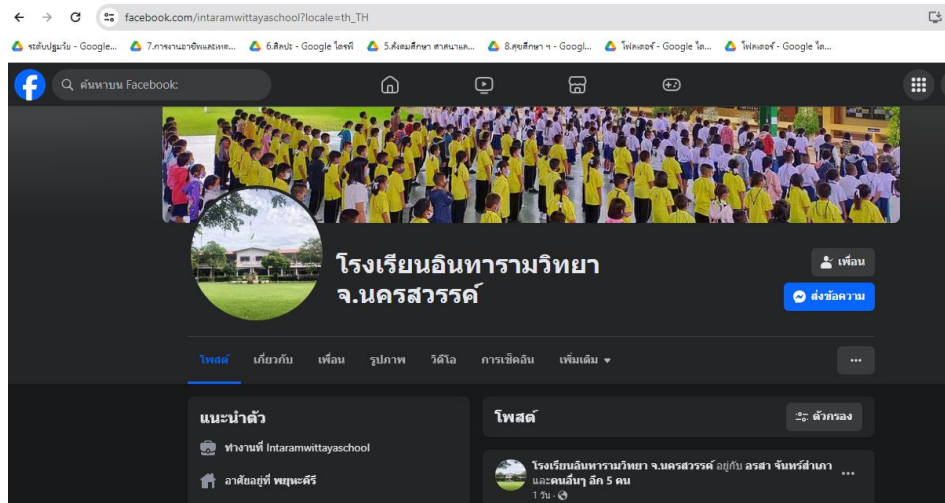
facebook.com/intaramwittayaschool?locale=th_TH

ระดับปฐมวัย - Google... 7.การงานอาชีพและเทค... 6.ศิลปะ - Google ไดรฟ์ 5.สังคมศึกษา ศาสนาและ... 8.สุขศึกษา ฯ - Googl... โฟลเดอร์ - Google ได... โฟลเดอร์ - Google ได...

ค้นหาบน Facebook

โรงเรียนอินทารามวิทยา จ.นครสวรรค์

เพื่อน

ส่งข้อความ

โพสต์ เกี่ยวกับ เพื่อน รูปภาพ วิดีโอ การเช็คอิน เพิ่มเติม

...

แนะนำตัว

ทำงานที่ Intaramwittayaschool

อาศัยอยู่ที่ พยุหะคีรี

โพสต์

ตัวกรอง

โรงเรียนอินทารามวิทยา จ.นครสวรรค์ อยู่กับ อรสา จันทร์สำเภา และคนอื่นๆ อีก 5 คน

1 วัน ·

...